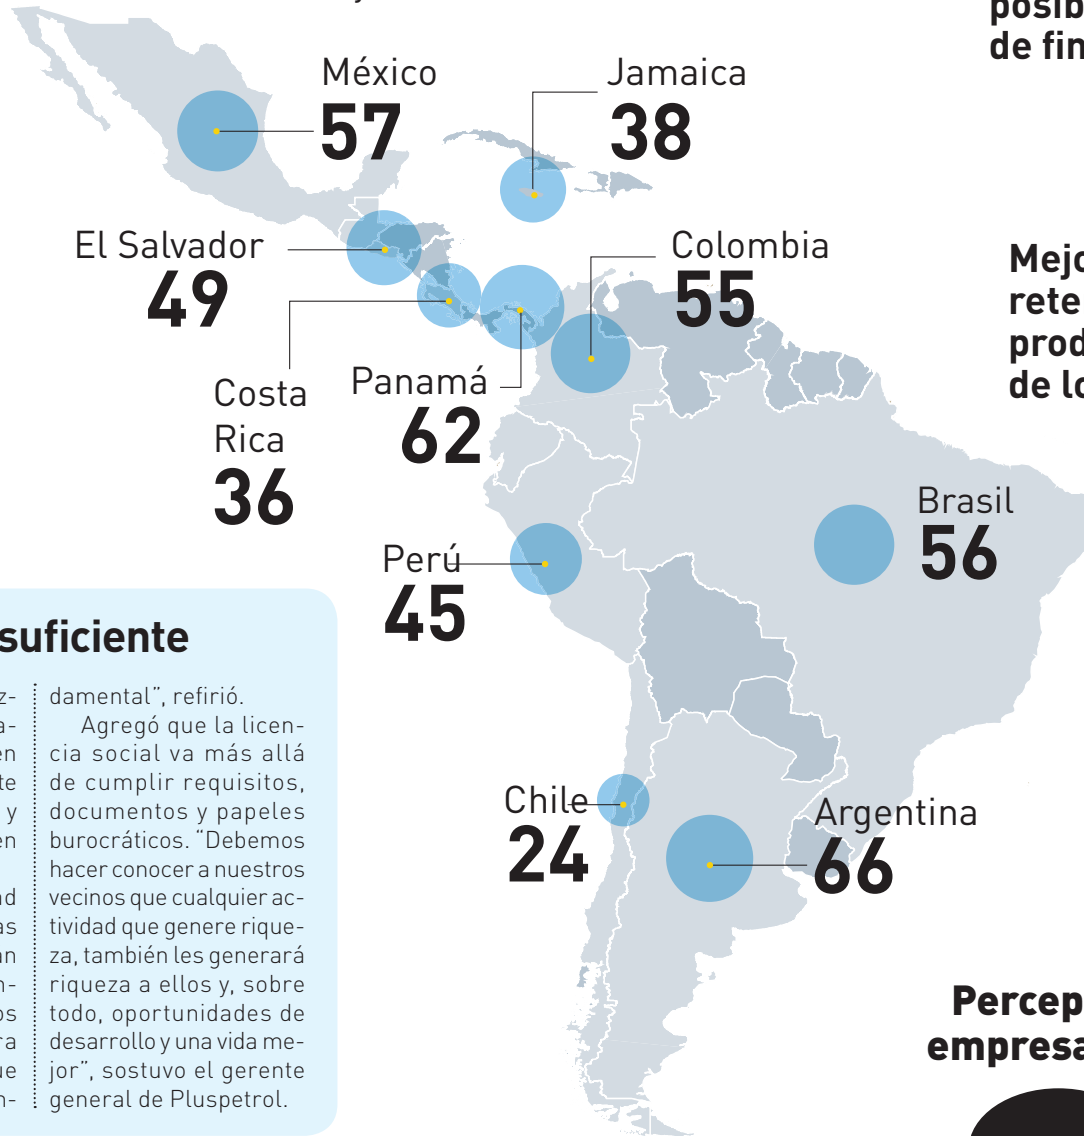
posib
de fin

México
57

Jamaica
38

El Salvador
49

Colombia
55

Costa Rica
36

Panamá
62

Mejo
rete
prod
de lo

Brasil
56

Perú
45

Chile
24

Argentina
66

suficiente

z-
a-
en
te
y
en

ad
as
an
n-
os
ra
ue
n-

damental", refirió.

Agregó que la licencia social va más allá de cumplir requisitos, documentos y papeles burocráticos. "Debemos hacer conocer a nuestros vecinos que cualquier actividad que genere riqueza, también les generará riqueza a ellos y, sobre todo, oportunidades de desarrollo y una vida mejor", sostuvo el gerente general de Pluspetrol.

Percep
empresa